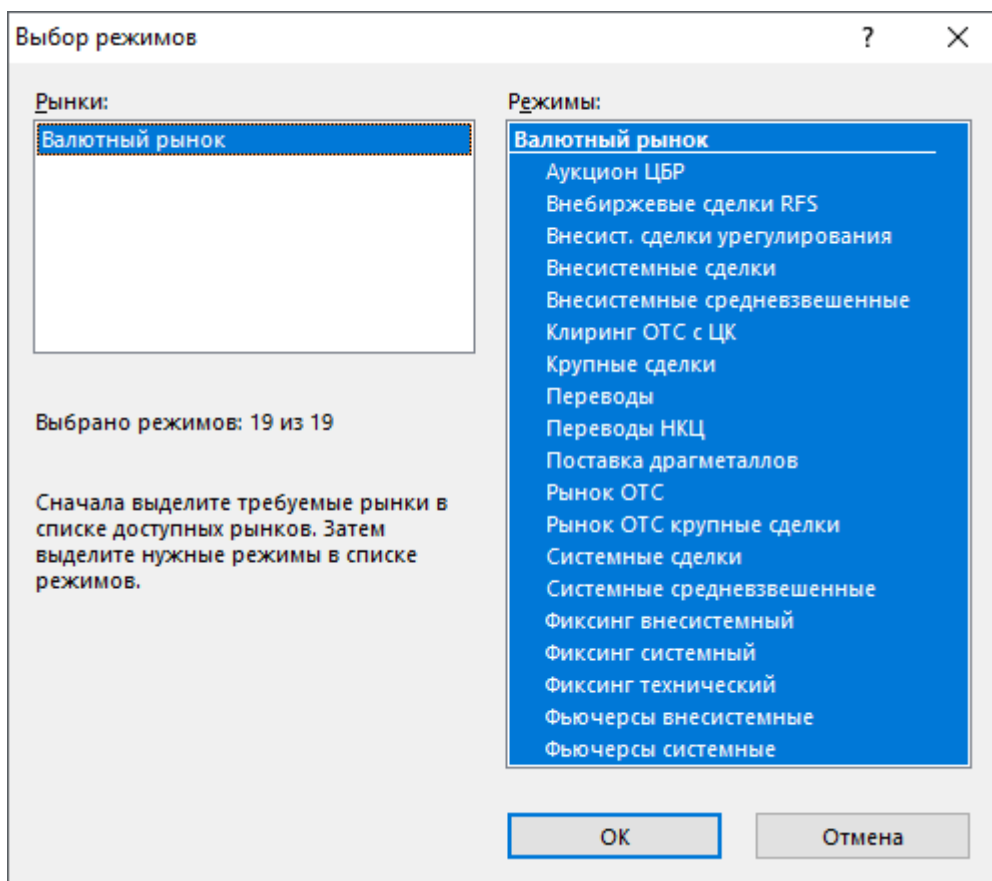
Выбор режимов

?

Рынки:

Валютный рынок

Выбрано режимов: 19 из 19

Сначала выделите требуемые рынки в списке доступных рынков. Затем выделите нужные режимы в списке режимов.

Режимы:

Валютный рынок

Аукцион ЦБР
Внебиржевые сделки RFS
Внесист. сделки урегулирования
Внесистемные сделки
Внесистемные средневзвешенные
Клиринг ОТС с ЦК
Крупные сделки
Переводы
Переводы НКЦ
Поставка драгметаллов
Рынок ОТС
Рынок ОТС крупные сделки
Системные сделки
Системные средневзвешенные
Фиксинг внесистемный
Фиксинг системный
Фиксинг технический
Фьючерсы внесистемные
Фьючерсы системные

OK

Отмена